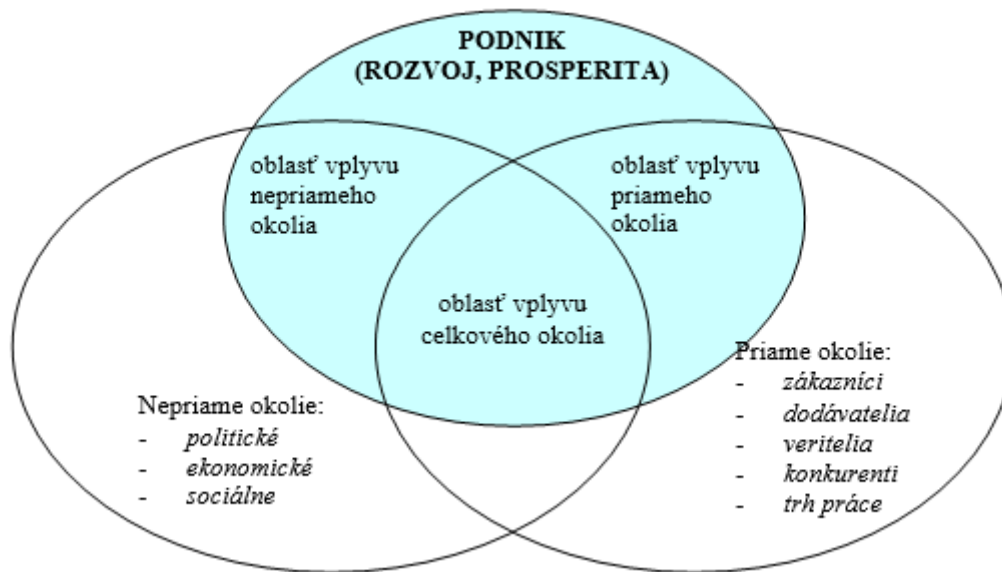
PODNIK
(ROZVOJ, PROSPERITA)

oblasť vplyvu nepriameho okolia

oblasť vplyvu priameho okolia

oblasť vplyvu celkového okolia

Nepriame okolie:
- politické
- ekonomické
- sociálne

Priame okolie:
- zákazníci
- dodávatelia
- veritelia
- konkurenti
- trh práce